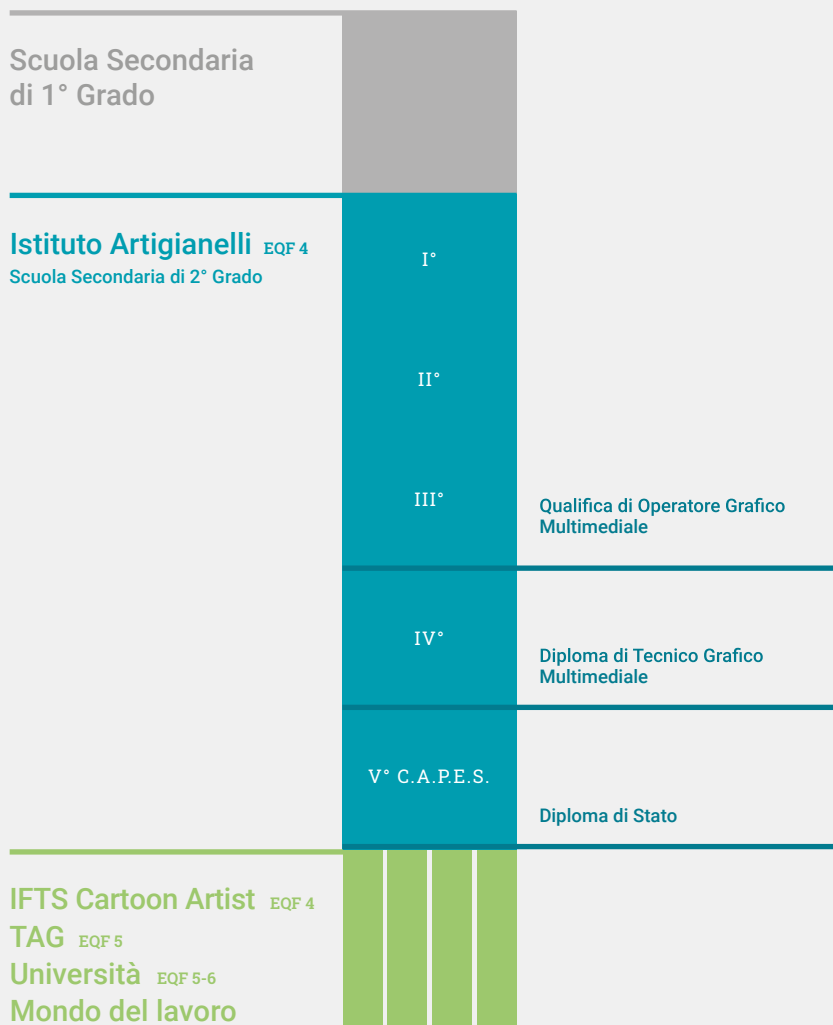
Scuola Secondaria di 1° Grado

Istituto Artigianelli EQF 4
Scuola Secondaria di 2° Grado

I°

II°

III°

Qualifica di Operatore Grafico Multimediale

IV°

Diploma di Tecnico Grafico Multimediale

V° C.A.P.E.S.

Diploma di Stato

IFTS Cartoon Artist EQF 4
TAG EQF 5
Università EQF 5-6
Mondo del lavoro